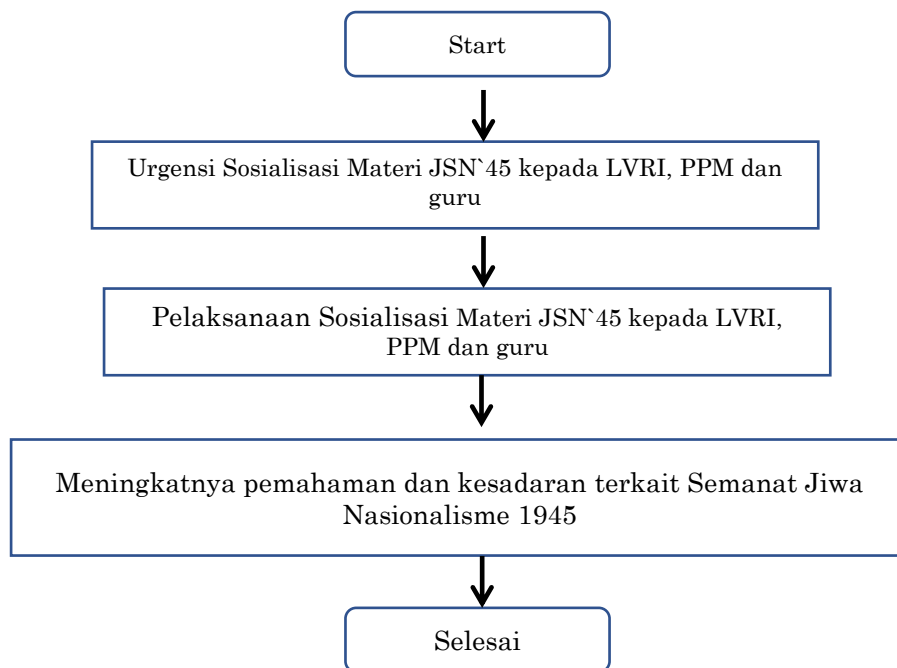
Start

Urgensi Sosialisasi Materi JSN`45 kepada LVRI, PPM dan guru

Pelaksanaan Sosialisasi Materi JSN`45 kepada LVRI, PPM dan guru

Meningkatnya pemahaman dan kesadaran terkait Semanat Jiwa Nasionalisme 1945

Selesai